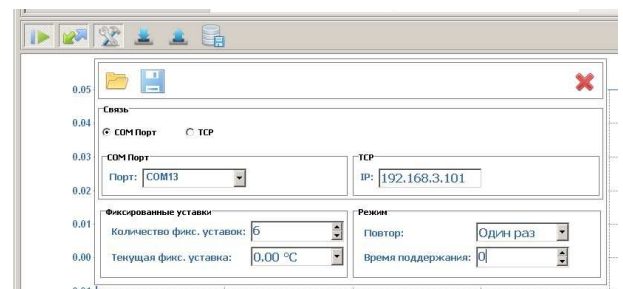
0.05
0.04
0.03
0.02
0.01
0.00

Связь
COM Порт
TCP

COM Порт
Порт: COM13

TCP
IP: 192.168.3.101

Фиксированные уставки
Количество фикс. уставок: 6
Текущая фикс. уставка: 0.00 °C

Режим
Повтор: Один раз
Время поддержания: 0